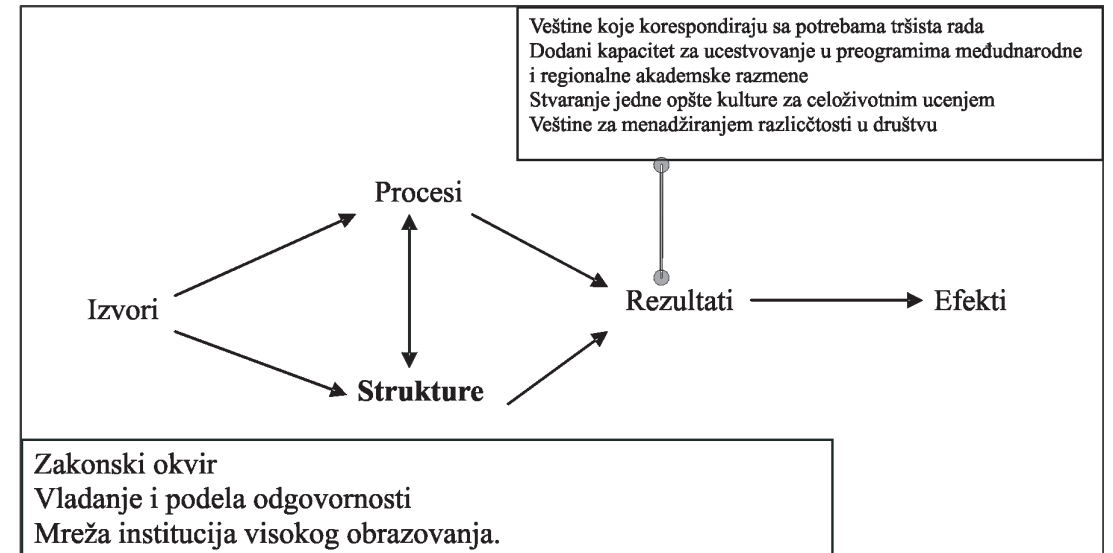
Veštine koje korespondiraju sa potrebama tršista rada
Dodani kapacitet za ucestvovanje u preogramima međunarodne i regionalne akademske razmene
Stvaranje jedne opšte kulture za celoživotnim ucenjem
Veštine za menadžiranjem razlicčtosti u društvu

Procesi

Izvori

Rezultati

Efekti

Strukture

Zakonski okvir
Vladanje i podela odgovornosti
Mreža institucija visokog obrazovanja.